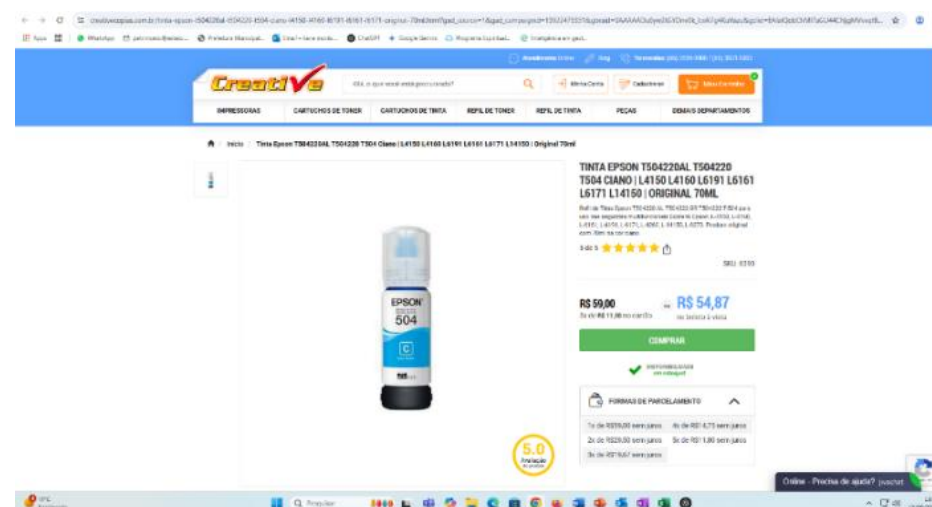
creativecopias.com.br/tinta-epson-t504220al-t504220-t504-ciano-l4150-l4160-l6191-l6161-l6171-original-70ml

Creative

Olá, o que você está procurando?

Minha Conta

Cadastrar

Meu Carrinho

IMPRESSORAS | CARTUCHOS DE TONER | CARTUCHOS DE TINTA | REFIL DE TONER | REFIL DE TINTA | PEÇAS | DEMAIS DEPARTAMENTOS

Início | Tinta Epson T504220AL T504220 T504 Ciano | L4150 L4160 L6191 L6161 L6171 L14150 | Original 70ml

TINTA EPSON T504220AL T504220 T504 CIANO | L4150 L4160 L6191 L6161 L6171 L14150 | ORIGINAL 70ML

EPSON
504
C

R$ 59,00
R$ 54,87
no boleto à vista

COMPRAR

FORMAS DE PARCELAMENTO

1x de R$59,00 sem juros | 4x de R$14,75 sem juros
2x de R$29,50 sem juros | 5x de R$11,80 sem juros
3x de R$19,67 sem juros

5.0

Online - Precisa de ajuda?

Q Pesquisar